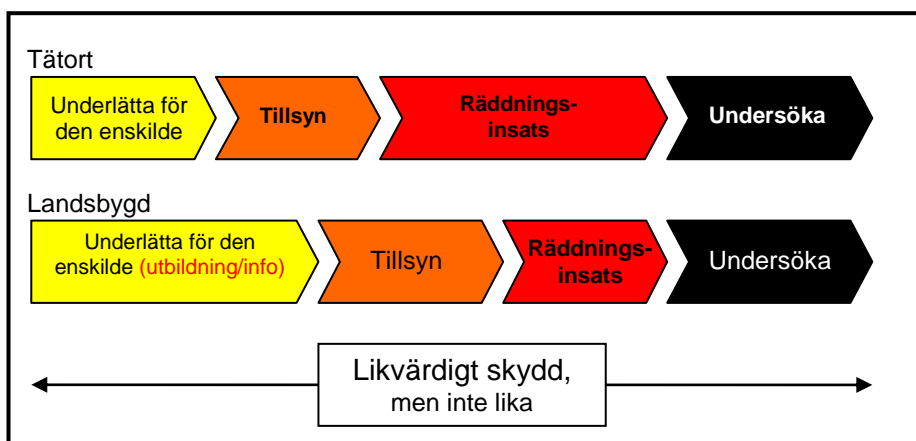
Tätort

Underlätta för den enskilde

Tillsyn

Räddningsinsats

Undersöka

Landsbygd

Underlätta för den enskilde (utbildning/info)

Tillsyn

Räddningsinsats

Undersöka

Likvärdigt skydd, men inte lika